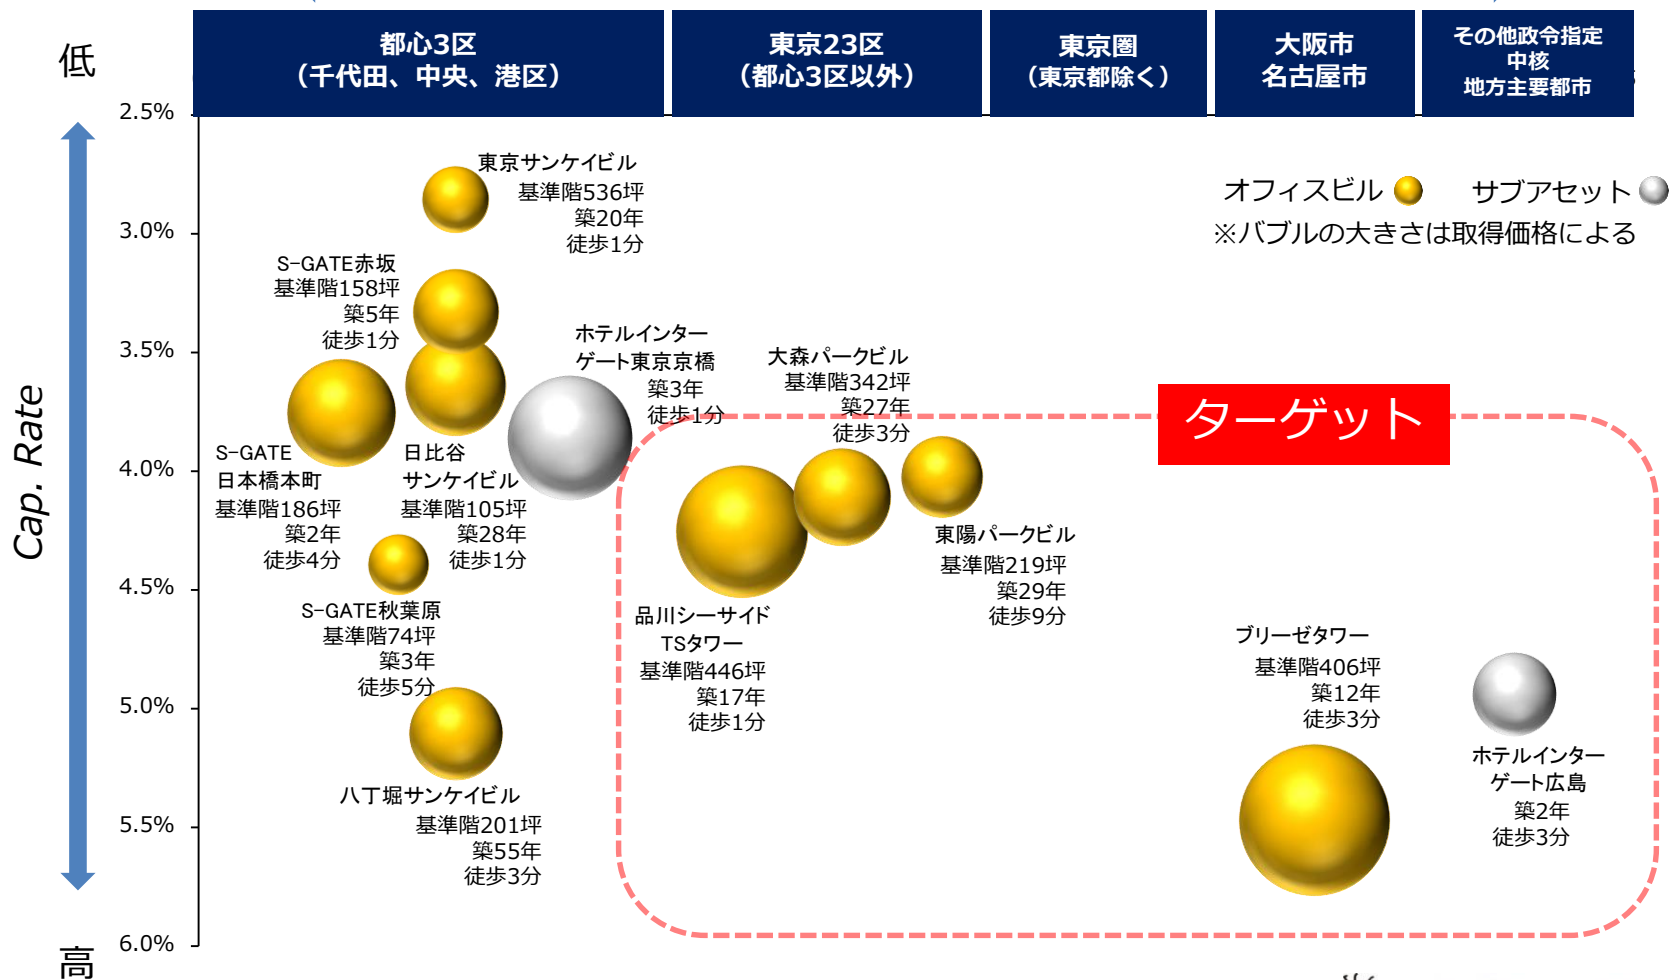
都心3区
（千代田、中央、港区）

東京23区
（都心3区以外）

東京圏
（東京都除く）

大阪市
名古屋市

その他政令指定
中核
地方主要都市

低

高

Cap. Rate

2.5%
3.0%
3.5%
4.0%
4.5%
5.0%
5.5%
6.0%

オフィスビル　サブアセット
※バブルの大きさは取得価格による

東京サンケイビル
基準階536坪
築20年
徒歩1分

S-GATE赤坂
基準階158坪
築5年
徒歩1分

ホテルインター
ゲート東京京橋
築3年
徒歩1分

大森パークビル
基準階342坪
築27年
徒歩3分

ターゲット

S-GATE
日本橋本町
基準階186坪
築2年
徒歩4分

日比谷
サンケイビル
基準階105坪
築28年
徒歩1分

東陽パークビル
基準階219坪
築29年
徒歩9分

S-GATE秋葉原
基準階74坪
築3年
徒歩5分

品川シーサイド
TSタワー
基準階446坪
築17年
徒歩1分

ブリーゼタワー
基準階406坪
築12年
徒歩3分

ホテルインター
ゲート広島
築2年
徒歩3分

八丁堀サンケイビル
基準階201坪
築55年
徒歩3分